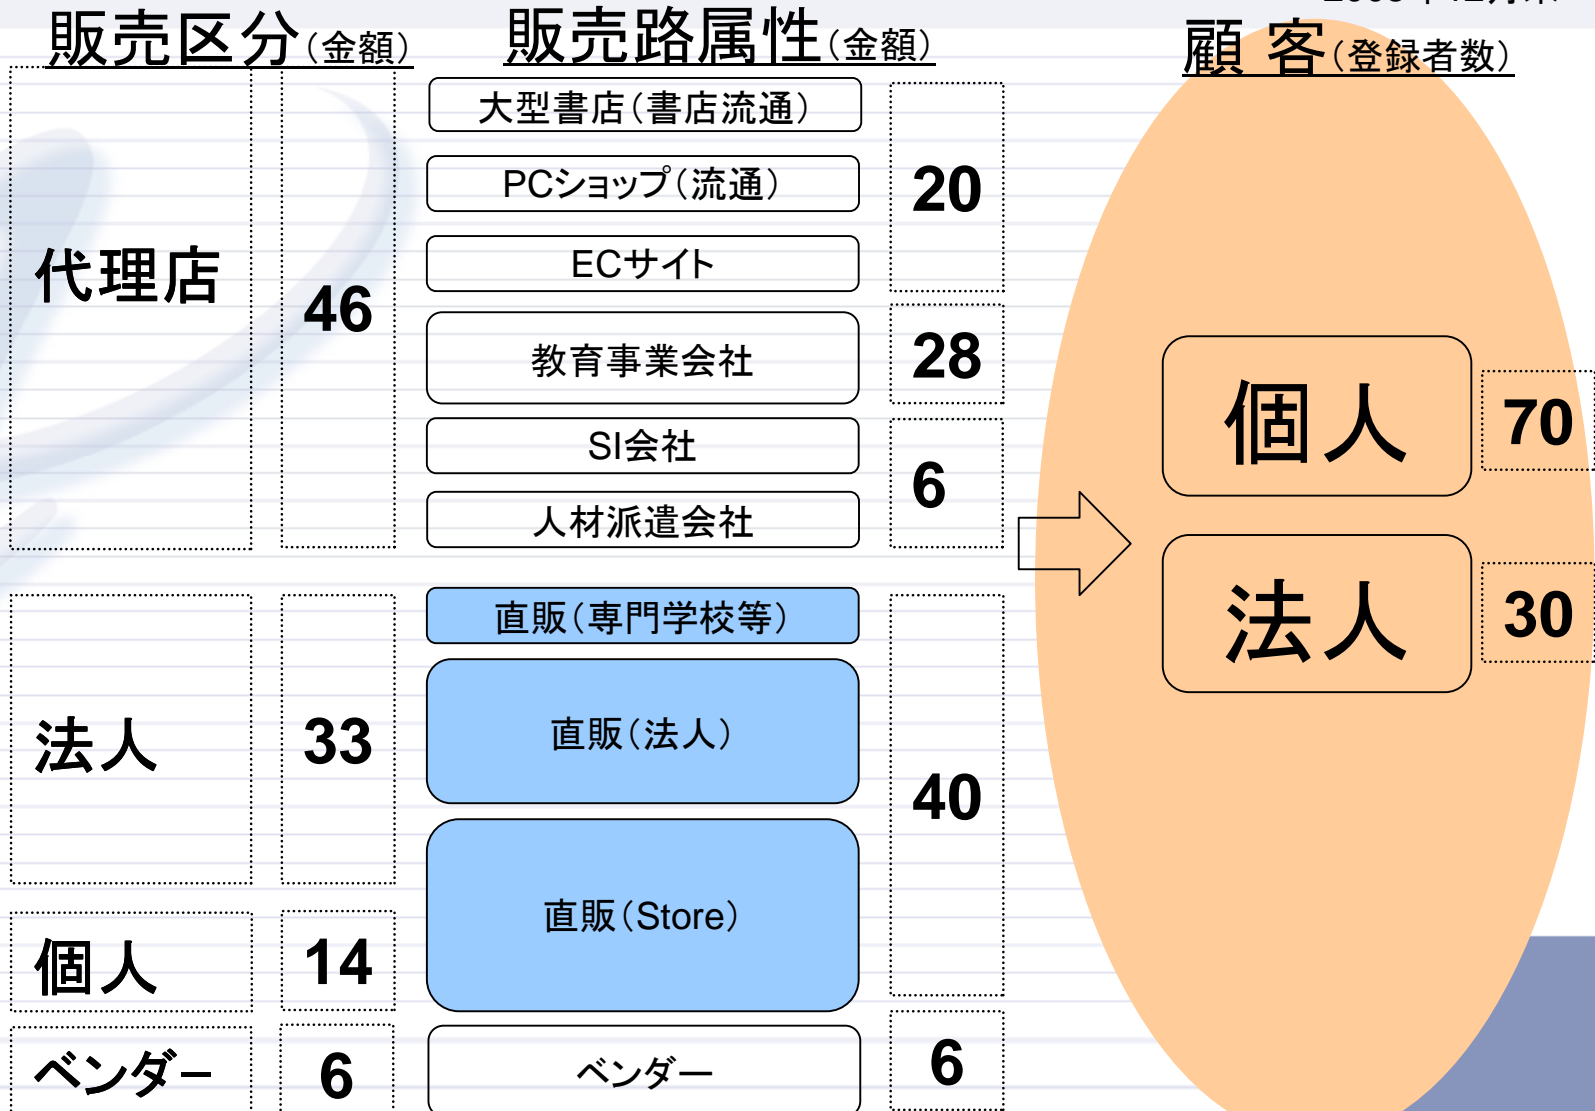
販売区分(金額)

代理店 46

法人 33

個人 14

ベンダー 6

販売路属性(金額)

大型書店(書店流通)

PCショップ(流通)

ECサイト

20

教育事業会社

28

SI会社

人材派遣会社

6

直販(専門学校等)

直販(法人)

直販(Store)

40

ベンダー

6

顧客(登録者数)

個人 70

法人 30